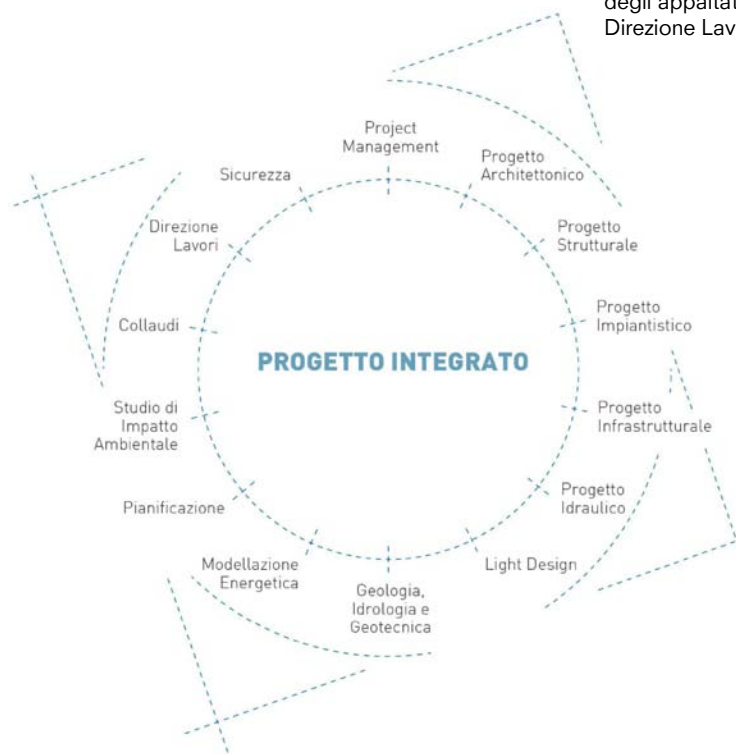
degli appaltat
Direzione Lav

Project Management

Progetto Architettonico

Progetto Strutturale

Progetto Impiantistico

Progetto Infrastrutturale

Progetto Idraulico

Light Design

Geologia, Idrologia e Geotecnica

Modellazione Energetica

Pianificazione

Studio di Impatto Ambientale

Collaudi

Direzione Lavori

Sicurezza

PROGETTO INTEGRATO